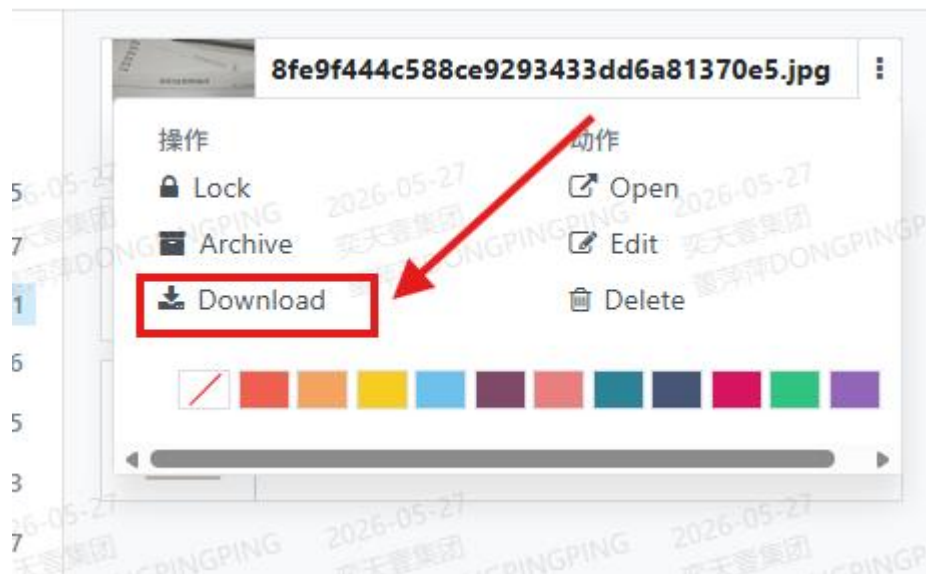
8fe9f444c588ce9293433dd6a81370e5.jpg

操作
Lock
Archive
Download

动作
Open
Edit
Delete

5
7
1
6
5
3
7

2026-05-27
奕天睿集团
董萍萍DONGPINGPING
2026-05-27
奕天睿集团
董萍萍DONGPINGPING
2026-05-27
奕天睿集团
董萍萍DONGPINGPING